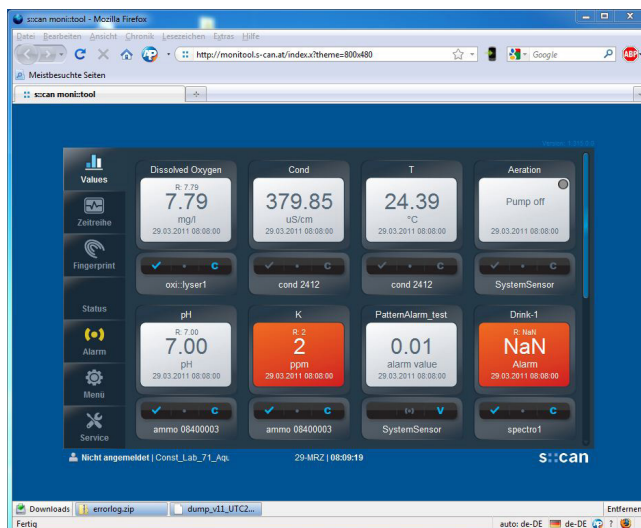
s::can moni::tool - Mozilla Firefox

Datei Bearbeiten Ansicht Chronik Lesezeichen Extras Hilfe

http://monitool.s-can.at/index.x?theme=800x480

Google

Meistbesuchte Seiten

s::can moni::tool

Values

Zeitreihe

Fingerprint

Status

Alarm

Menü

Service

Dissolved Oxygen
R: 7.79
7.79
mg/l
29.03.2011 08:08:00
oxi::lyser1

Cond
379.85
uS/cm
29.03.2011 08:08:00
cond 2412

T
24.39
°C
29.03.2011 08:08:00
cond 2412

Aeration
Pump off
29.03.2011 08:08:00
SystemSensor

pH
R: 7.00
7.00
pH
29.03.2011 08:08:00
ammo 08400003

K
R: 2
2
ppm
29.03.2011 08:08:00
ammo 08400003

PatternAlarm_test
0.01
alarm value
29.03.2011 08:08:00
SystemSensor

Drink-1
R: NaN
NaN
Alarm
29.03.2011 08:08:00
spectro1

Nicht angemeldet | Const_Lab_71_Aqu

29-MRZ | 08:09:19

s::can

Downloads errorlog.zip dump_v11_UTC2...

Entfernen

Fertig

auto: de-DE de-DE